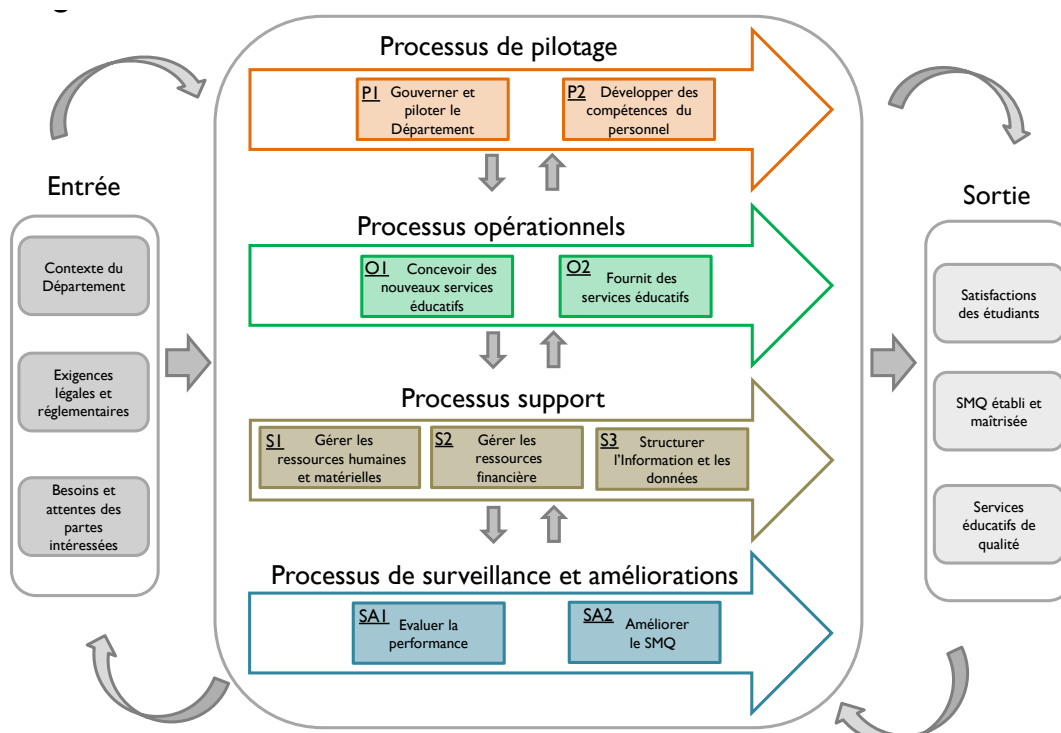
Entrée

Contexte du Département

Exigences légales et réglementaires

Besoins et attentes des partes intéressées

Processus de pilotage

P1 Gouverner et piloter le Département

P2 Développer des compétences du personnel

Processus opérationnels

O1 Concevoir des nouveaux services éducatifs

O2 Fournit des services éducatifs

Processus support

S1 Gérer les ressources humaines et matérielles

S2 Gérer les ressources financière

S3 Structurer l'Information et les données

Processus de surveillance et améliorations

SA1 Evaluer la performance

SA2 Améliorer le SMQ

Sortie

Satisfactions des étudiants

SMQ établi et maîtrisée

Services éducatifs de qualité